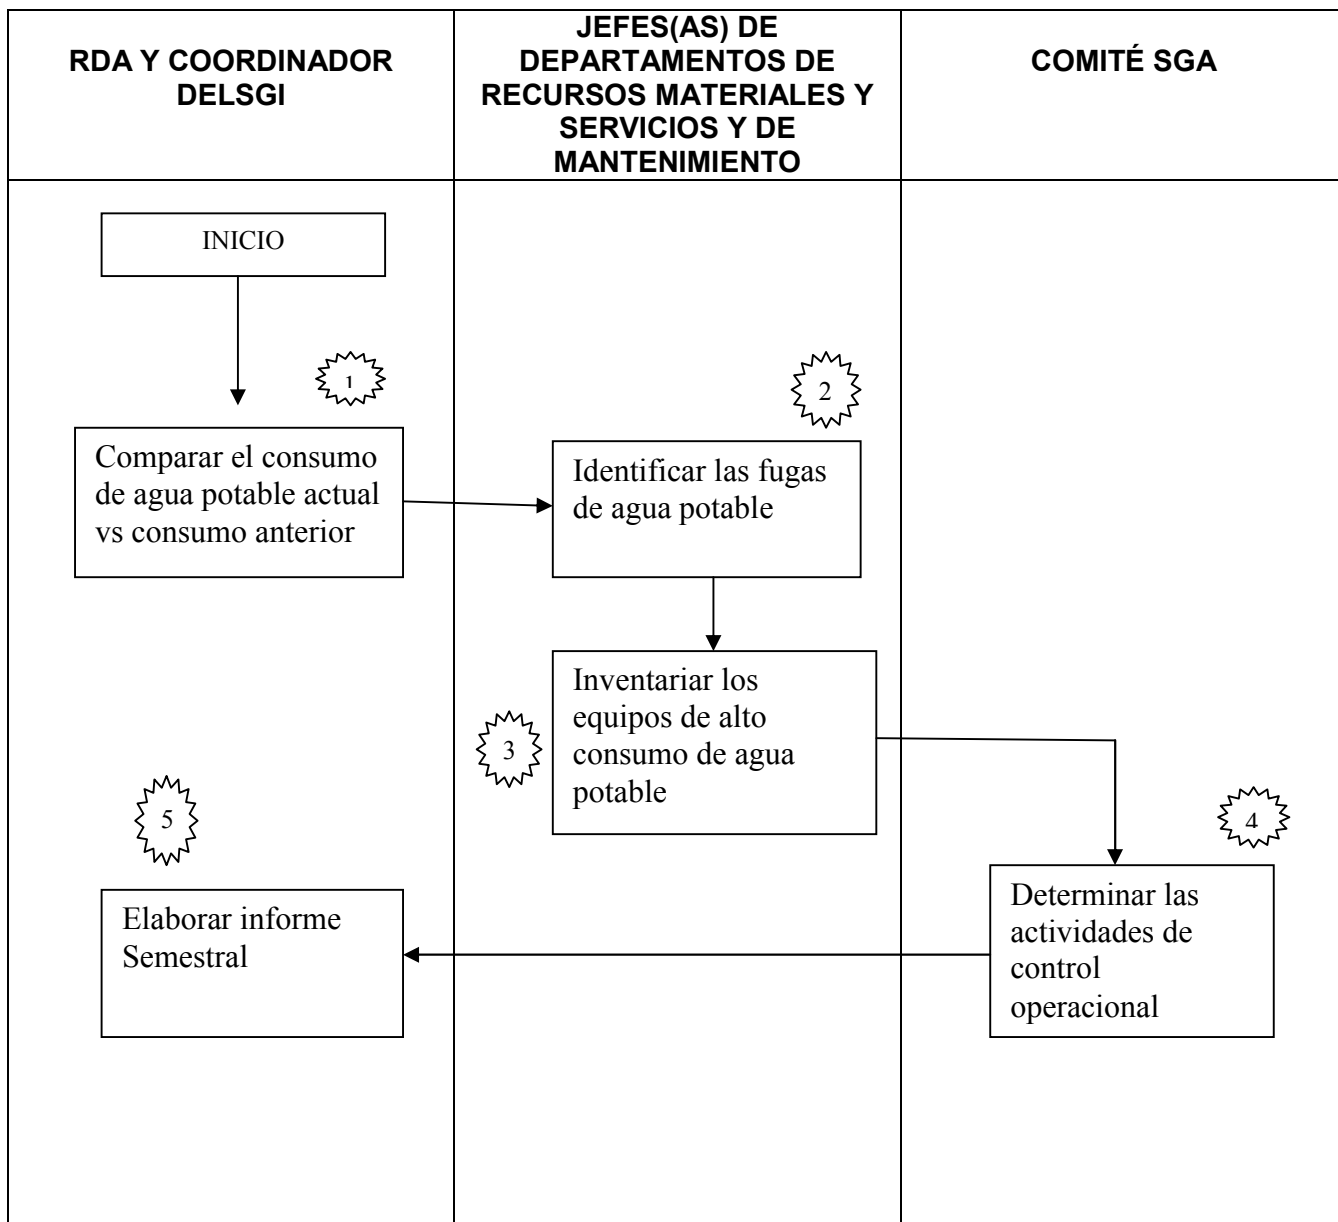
| RDA Y COORDINADOR DELSGI | JEFES(AS) DE DEPARTAMENTOS DE RECURSOS MATERIALES Y SERVICIOS Y DE MANTENIMIENTO | COMITÉ SGA |
|---|---|---|

INICIO

1

Comparar el consumo de agua potable actual vs consumo anterior

2

Identificar las fugas de agua potable

3

Inventariar los equipos de alto consumo de agua potable

4

Determinar las actividades de control operacional

5

Elaborar informe Semestral